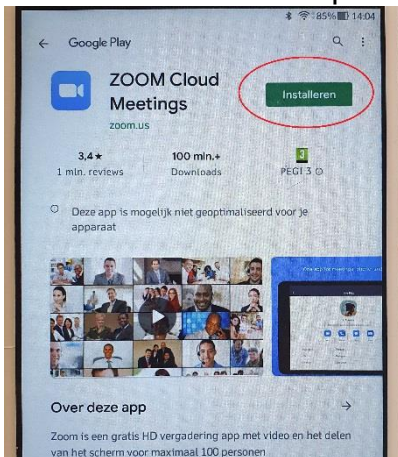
85% 14:04

Google Play

ZOOM Cloud Meetings

zoom.us

Installeren

3,4★
1 mln. reviews

100 mln.+
Downloads

3
PEGI 3

Deze app is mogelijk niet geoptimaliseerd voor je apparaat

Over deze app

Zoom is een gratis HD vergadering app met video en het delen van het scherm voor maximaal 100 personen